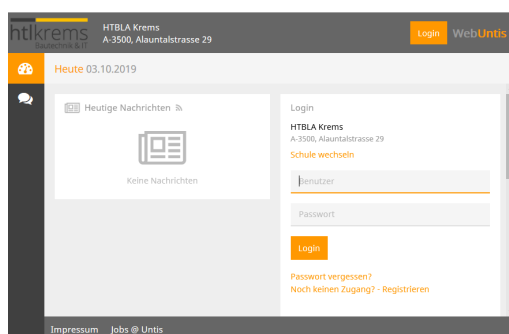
htlkrems
Bautechnik & IT

HTBLA Krems
A-3500, Alauntalstrasse 29

Login WebUntis

Heute 03.10.2019

Heutige Nachrichten

Keine Nachrichten

Login

HTBLA Krems
A-3500, Alauntalstrasse 29

Schule wechseln

Benutzer

Passwort

Login

Passwort vergessen?
Noch keinen Zugang? - Registrieren

Impressum Jobs @ Untis